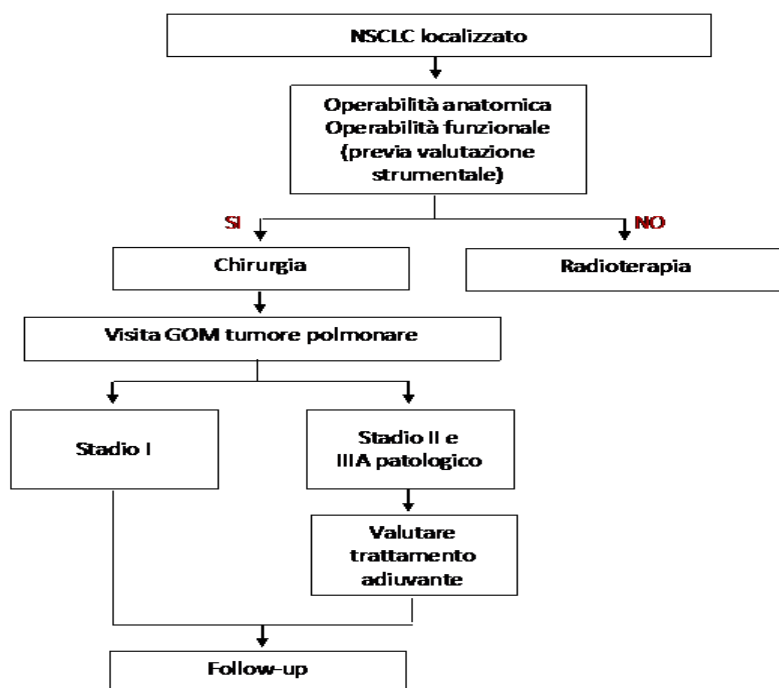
NSCLC localizzato

Operabilità anatomica
Operabilità funzionale
(previa valutazione strumentale)

SI

NO

Chirurgia

Radioterapia

Visita GOM tumore polmonare

Stadio I

Stadio II e
IIIA patologico

Valutare trattamento adiuvante

Follow-up